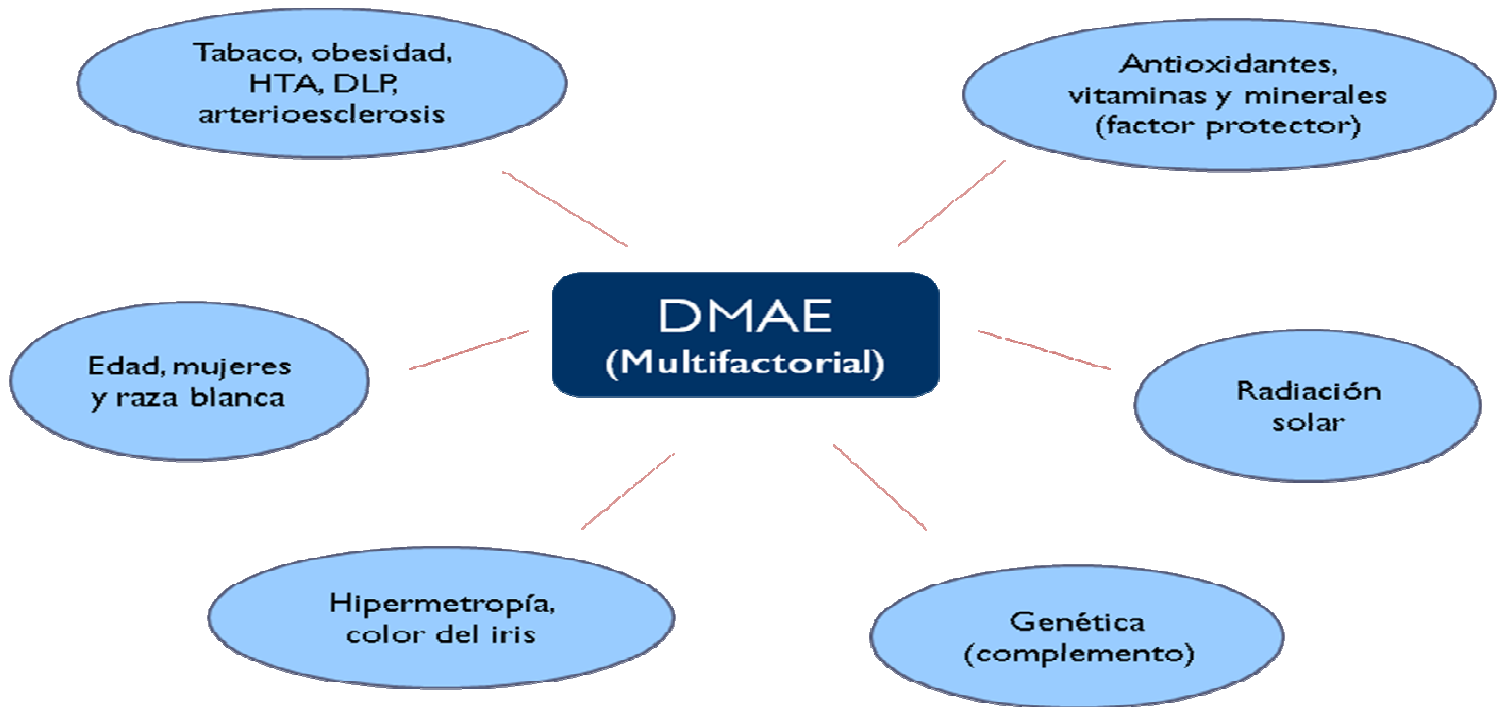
Tabaco, obesidad, HTA, DLP, arterioesclerosis

Antioxidantes, vitaminas y minerales (factor protector)

DMAE (Multifactorial)

Edad, mujeres y raza blanca

Radiación solar

Hipermetropía, color del iris

Genética (complemento)